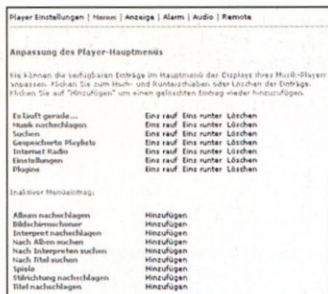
Player Einstellungen | Menü | Anzeige | Alarm | Audio | Remote

Anpassung des Player-Hauptmenüs

Sie können die verfügbaren Einträge im Hauptmenü des Displays Ihres Musik-Players anpassen. Klicken Sie zum Hoch- und Runterschieben oder Löschen der Einträge. Klicken Sie auf "Hinzufügen", um einen gelöschten Eintrag wieder hinzuzufügen.

| | | | |
|---|---|---|---|
| Es läuft gerade... | Eins rauf | Eins runter | Löschen |
| Musik nachschlagen | Eins rauf | Eins runter | Löschen |
| Suchen | Eins rauf | Eins runter | Löschen |
| Gespeicherte Playlists | Eins rauf | Eins runter | Löschen |
| Internet Radio | Eins rauf | Eins runter | Löschen |
| Einstellungen | Eins rauf | Eins runter | Löschen |
| Plugins | Eins rauf | Eins runter | Löschen |

Inaktiver Menüeintrag:

| | |
|---|---|
| Alben nachschlagen | Hinzufügen |
| Bildschirmschoner | Hinzufügen |
| Interpret nachschlagen | Hinzufügen |
| Nach Alben suchen | Hinzufügen |
| Nach Interpreten suchen | Hinzufügen |
| Nach Titel suchen | Hinzufügen |
| Spiele | Hinzufügen |
| Stilrichtung nachschlagen | Hinzufügen |
| Titel nachschlagen | Hinzufügen |